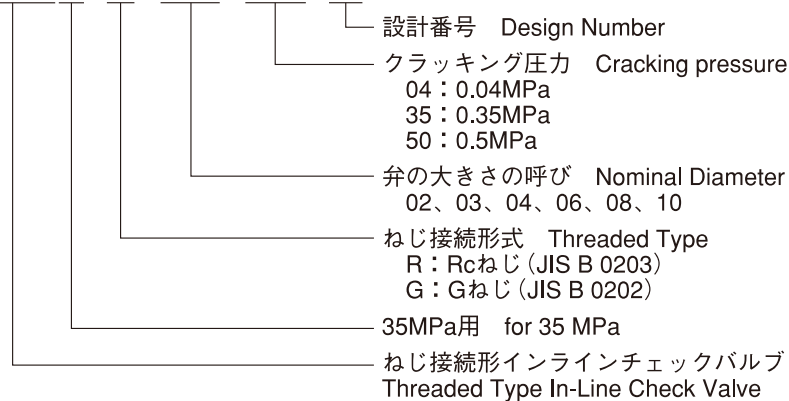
設計番号 Design Number

クラッキング圧力 Cracking pressure
04：0.04MPa
35：0.35MPa
50：0.5MPa

弁の大きさの呼び Nominal Diameter
02、03、04、06、08、10

ねじ接続形式 Threaded Type
R：Rcねじ（JIS B 0203）
G：Gねじ（JIS B 0202）

35MPa用 for 35 MPa

ねじ接続形インラインチェックバルブ
Threaded Type In-Line Check Valve